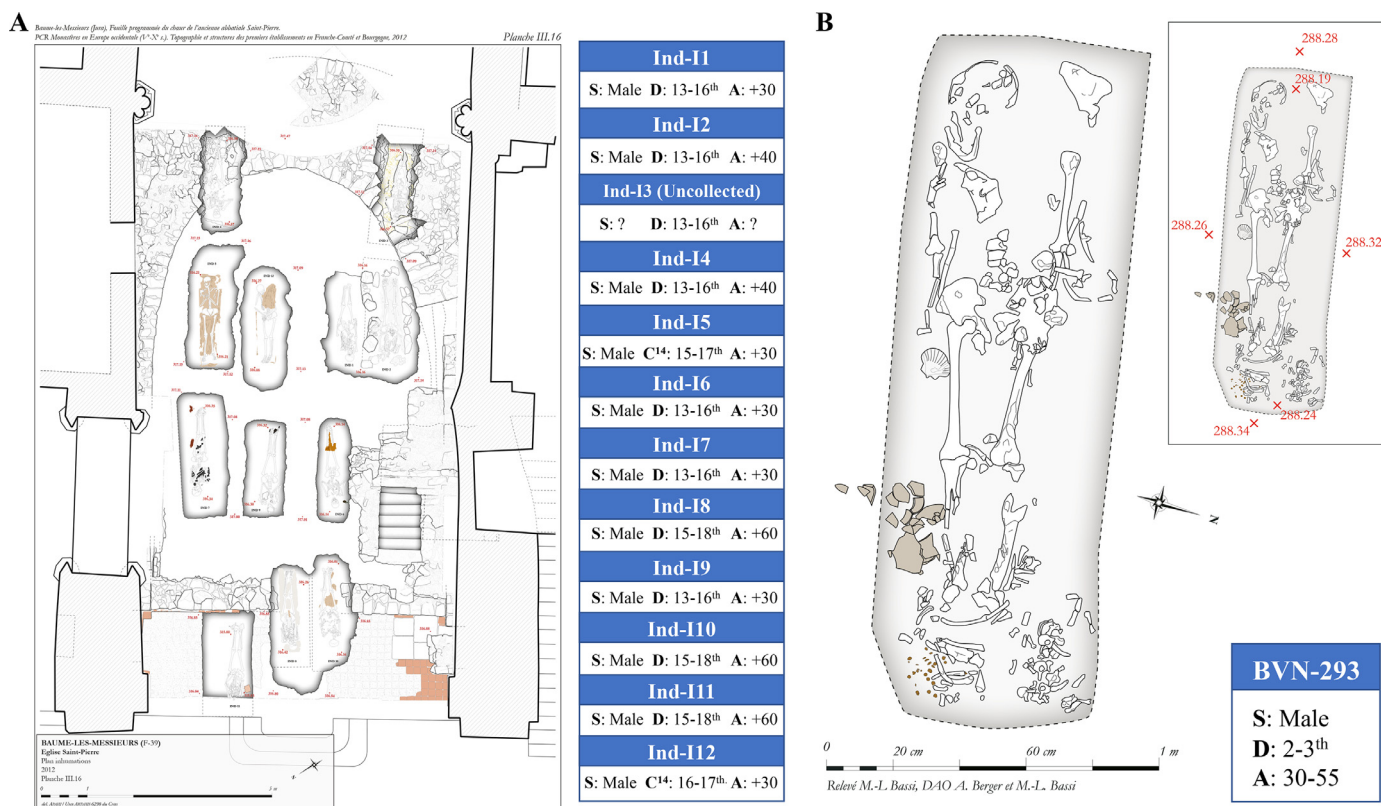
A

Baume-les-Messieurs (Jura), Fouille programmée du choeur de l'ancienne abbatiale Saint-Pierre.
PCR Monastères en Europe occidentale (V$^e$-X$^e$ s.). Topographie et structures des premiers établissements en Franche-Comté et Bourgogne, 2012

Planche III.16

BAUME-LES-MESSIEURS (F-39)
Eglise Saint-Pierre
Plan inhumations
2012
Planche III.16

| Ind-I1 |
|---|
| S: Male D: 13-16$^{th}$ A: +30 |
| Ind-I2 |
| S: Male D: 13-16$^{th}$ A: +40 |
| Ind-I3 (Uncollected) |
| S: ? D: 13-16$^{th}$ A: ? |
| Ind-I4 |
| S: Male D: 13-16$^{th}$ A: +40 |
| Ind-I5 |
| S: Male C$^{14}$: 15-17$^{th}$ A: +30 |
| Ind-I6 |
| S: Male D: 13-16$^{th}$ A: +30 |
| Ind-I7 |
| S: Male D: 13-16$^{th}$ A: +30 |
| Ind-I8 |
| S: Male D: 15-18$^{th}$ A: +60 |
| Ind-I9 |
| S: Male D: 13-16$^{th}$ A: +30 |
| Ind-I10 |
| S: Male D: 15-18$^{th}$ A: +60 |
| Ind-I11 |
| S: Male D: 15-18$^{th}$ A: +60 |
| Ind-I12 |
| S: Male C$^{14}$: 16-17$^{th}$ A: +30 |

B

288.28
288.19
288.26
288.32
288.24
288.34

N

0 20 cm 60 cm 1 m
Relevé M.-L Bassi, DAO A. Berger et M.-L. Bassi

BVN-293
S: Male
D: 2-3$^{th}$
A: 30-55